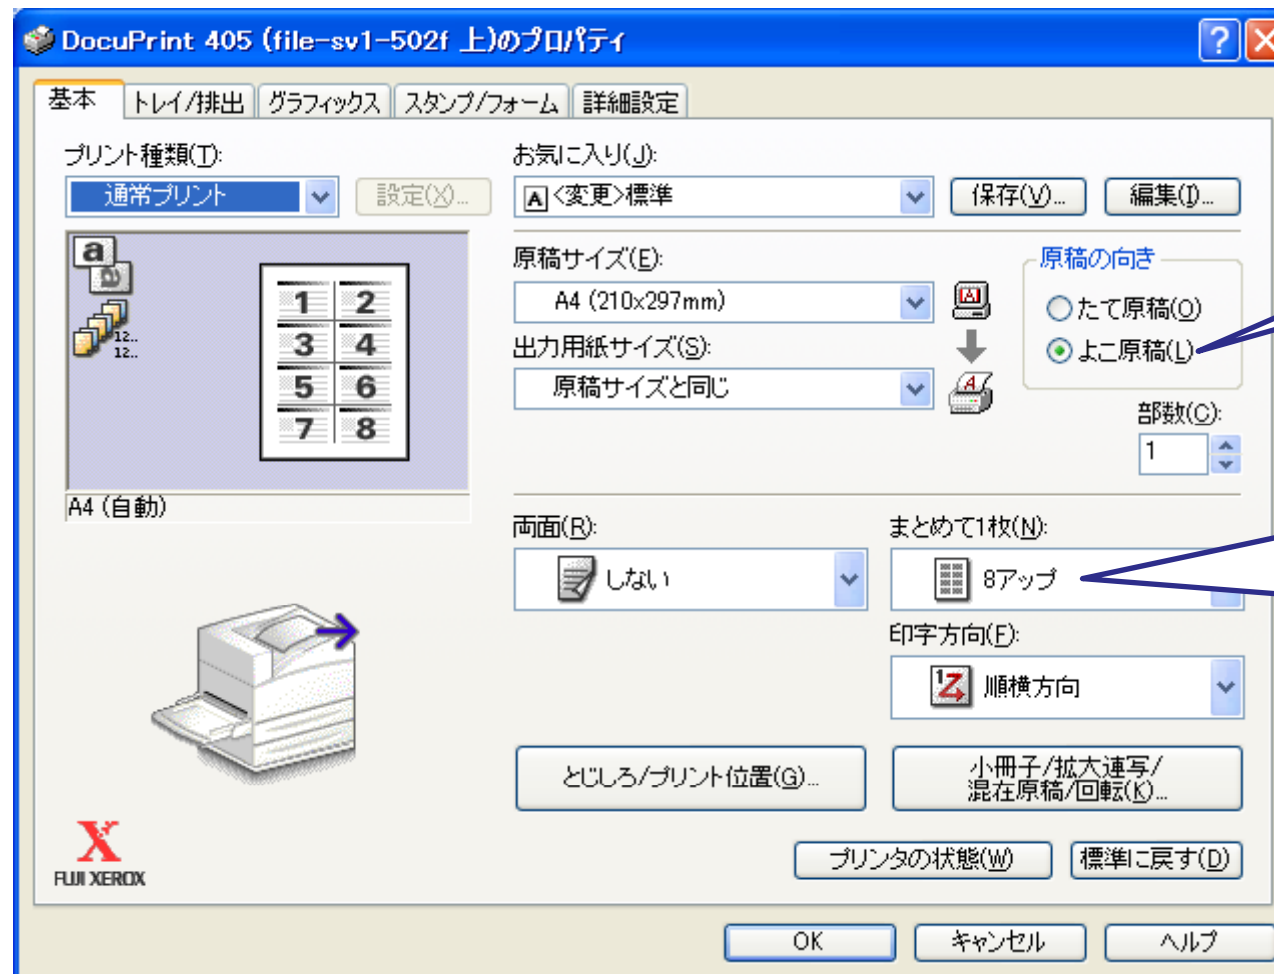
DocuPrint 405 (file-sv1-502f 上)のプロパティ

基本
トレイ/排出
グラフィックス
スタンプ/フォーム
詳細設定

プリント種類(T):
通常プリント
設定(X)...

a
12..
12..

| 1 | 2 |
|---|---|
| 3 | 4 |
| 5 | 6 |
| 7 | 8 |

A4 (自動)

お気に入り(J):
<変更>標準
保存(V)...
編集(I)...

原稿サイズ(E):
A4 (210x297mm)

出力用紙サイズ(S):
原稿サイズと同じ

原稿の向き
たて原稿(O)
よこ原稿(L)

部数(C):
1

両面(R):
しない

まとめて1枚(N):
8アップ

印字方向(F):
順横方向

とじしろ/プリント位置(G)...
小冊子/拡大連写/混在原稿/回転(K)...

FUJI XEROX

プリンタの状態(W)
標準に戻す(D)

OK
キャンセル
ヘルプ